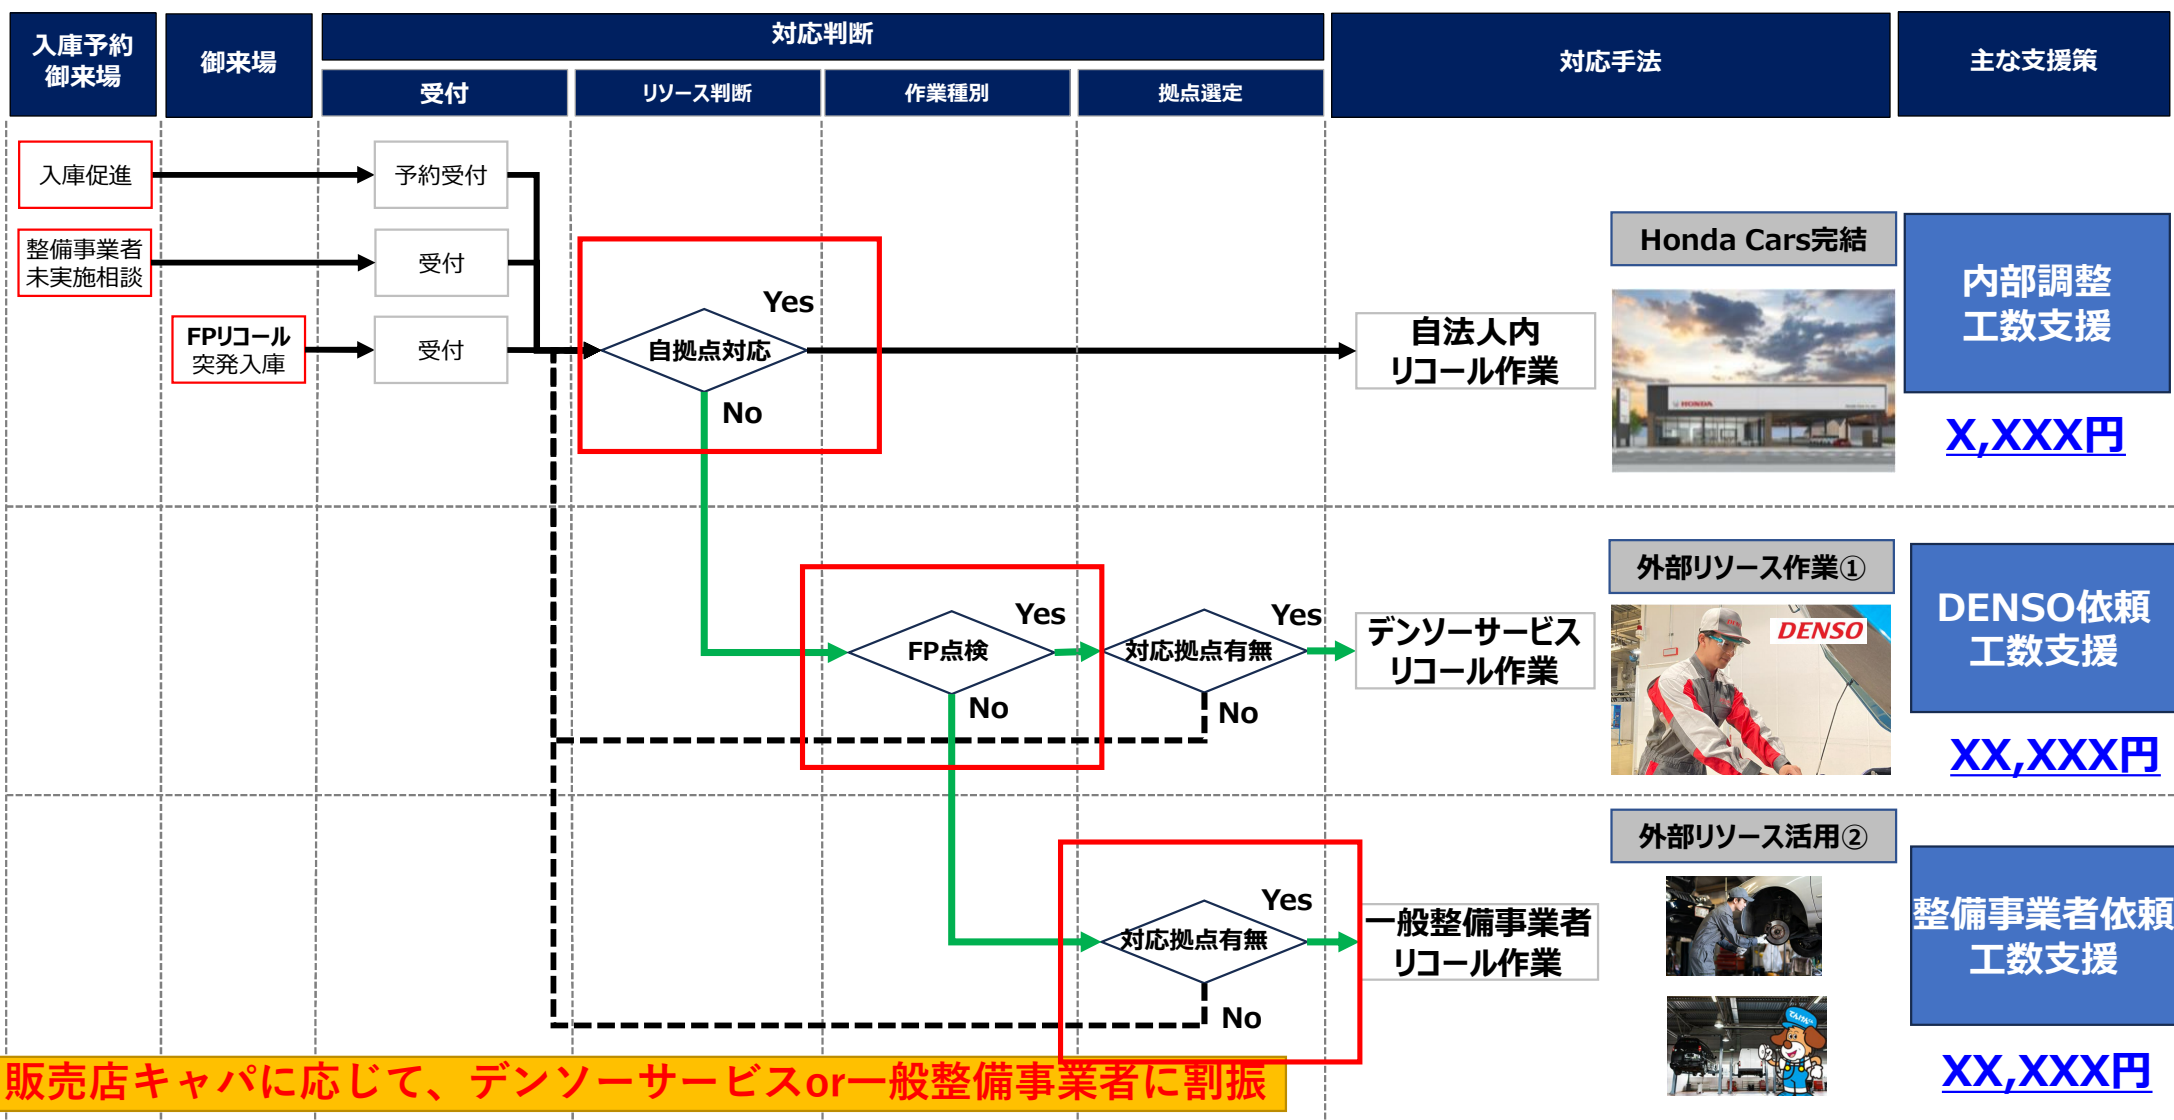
| 入庫予約 御来場 | 御来場 | 対応判断 | | | | 対応手法 | 主な支援策 |
|---|---|---|---|---|---|---|---|
| | | 受付 | リソース判断 | 作業種別 | 拠点選定 | | |

入庫促進

整備事業者未実施相談

FPリコール突発入庫

予約受付

受付

受付

Yes

自拠点対応

No

自法人内リコール作業

Honda Cars完結

HONDA

内部調整工数支援

X,XXX円

Yes

FP点検

No

Yes

対応拠点有無

No

デンソーサービスリコール作業

外部リソース作業①

DENSO

DENSO依頼工数支援

XX,XXX円

外部リソース活用②

Yes

対応拠点有無

No

一般整備事業者リコール作業

整備事業者依頼工数支援

XX,XXX円

販売店キャパに応じて、デンソーサービスor一般整備事業者に割振